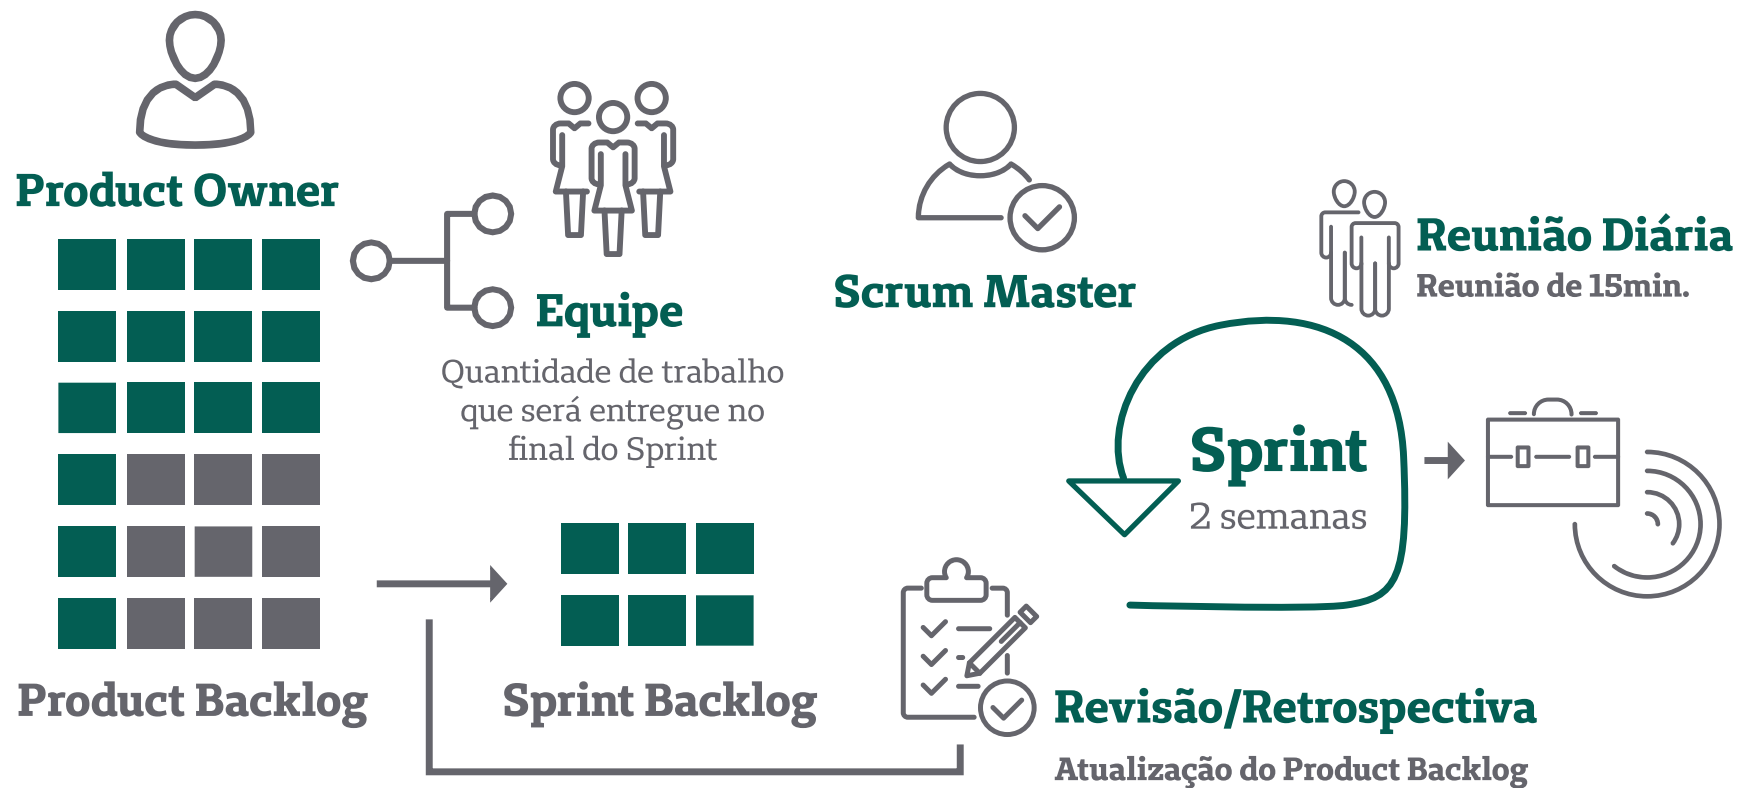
Product Owner

Equipe

Quantidade de trabalho que será entregue no final do Sprint

Scrum Master

Reunião Diária

Reunião de 15min.

Sprint

2 semanas

Product Backlog

Sprint Backlog

Revisão/Retrospectiva

Atualização do Product Backlog